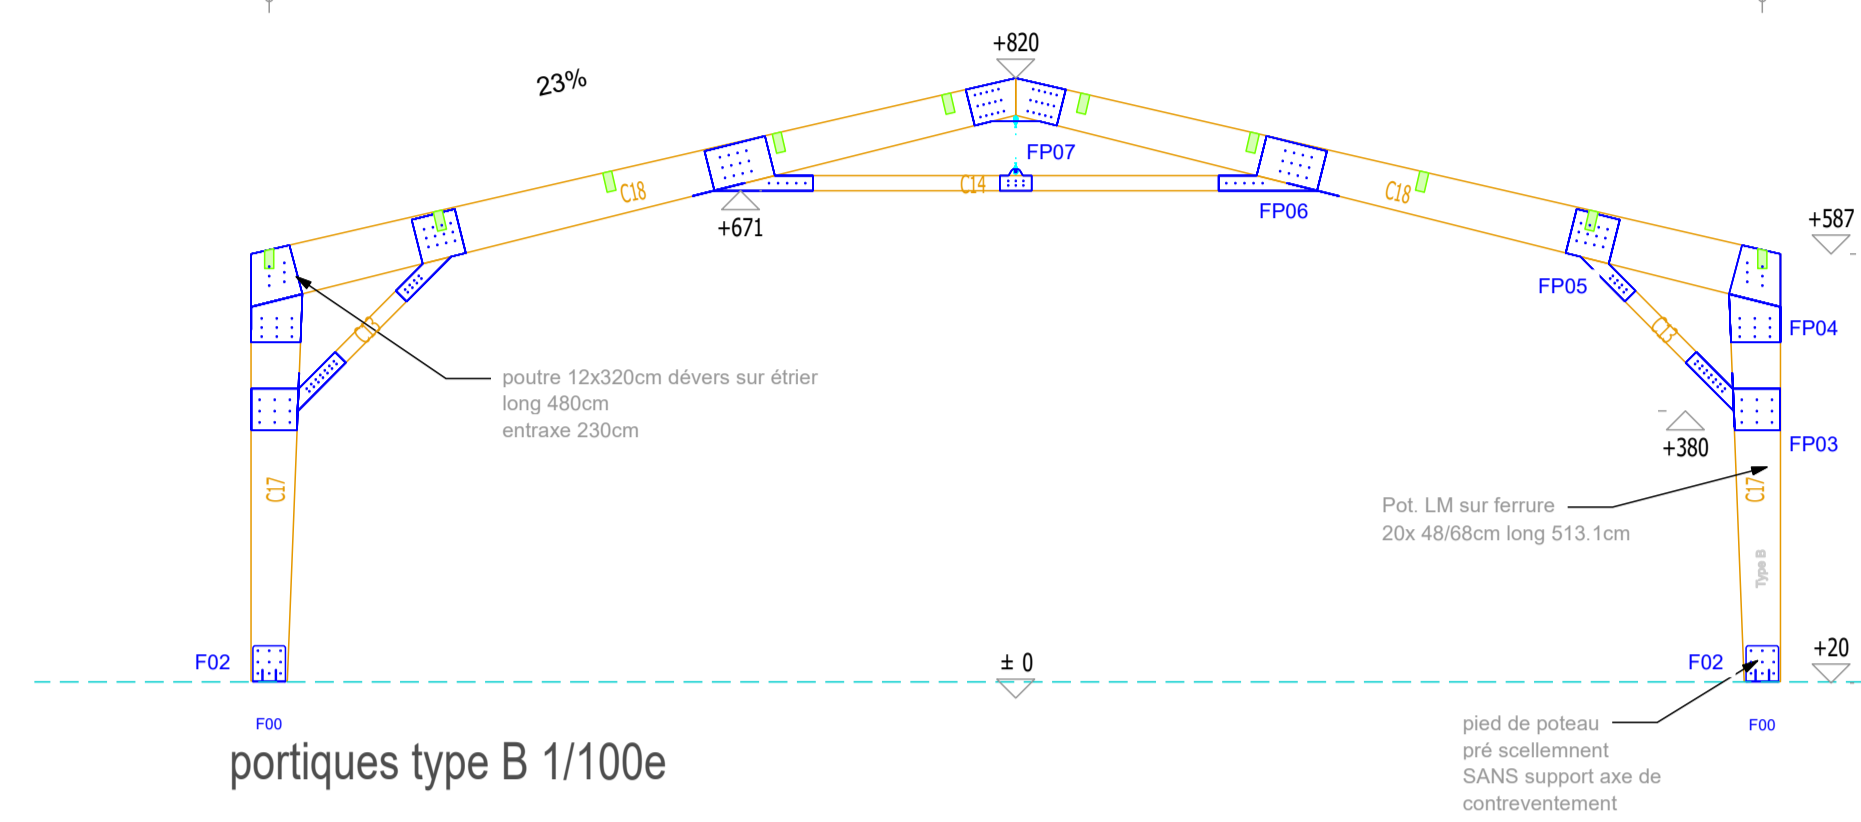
+820

23%

FP07

C18

C14

C18

+671

FP06

+587

FP05

FP04

C13

C13

poutre 12x320cm dévers sur étrier
long 480cm
entraxe 230cm

+380

FP03

C17

C17

Pot. LM sur ferrure
20x 48/68cm long 513.1cm

Type B

F02

± 0

F02

+20

F00

F00

portiques type B 1/100e

pied de poteau
pré scellemnent
SANS support axe de
contreventement